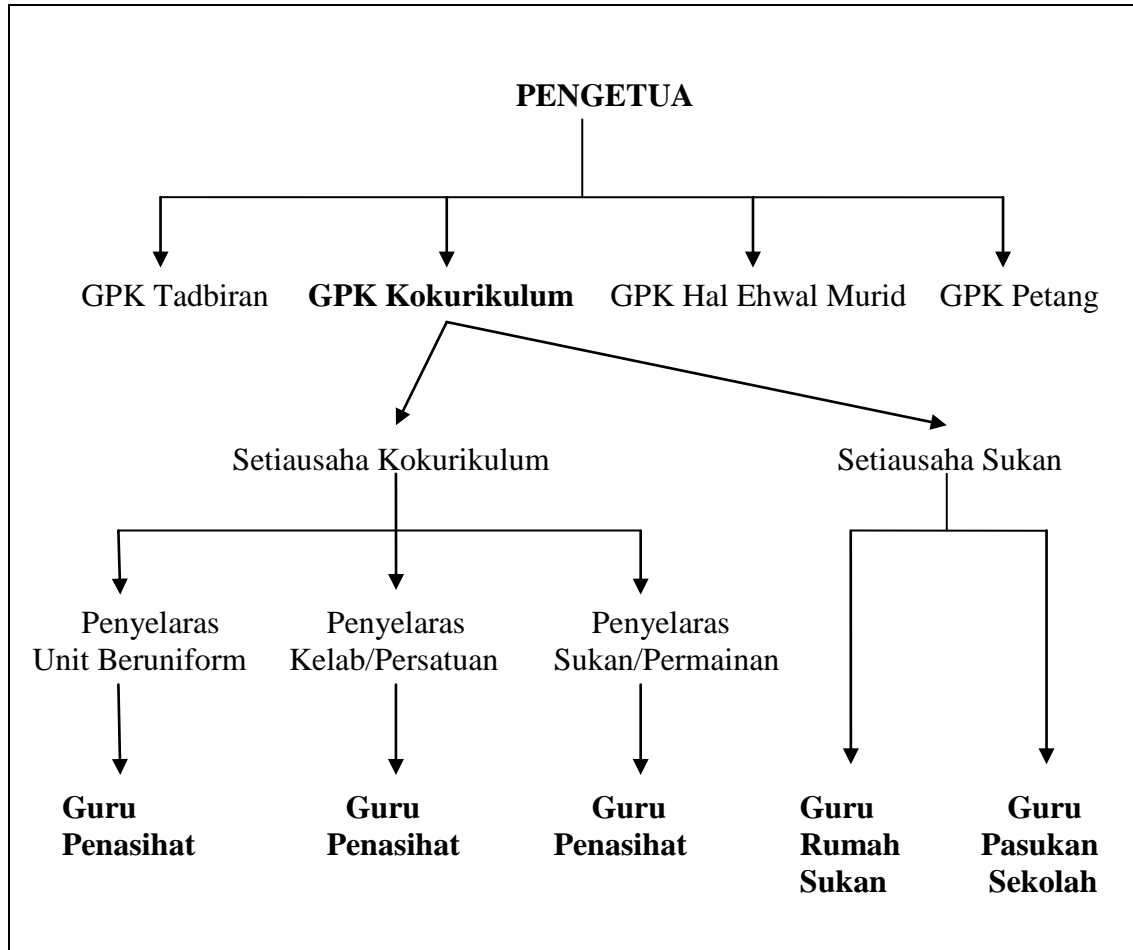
PENGETUA

GPK Tadbiran

GPK Kokurikulum

GPK Hal Ehwal Murid

GPK Petang

Setiausaha Kokurikulum

Setiausaha Sukan

Penyelaras Unit Beruniform

Penyelaras Kelab/Persatuan

Penyelaras Sukan/Permainan

Guru Penasihat

Guru Penasihat

Guru Penasihat

Guru Rumah Sukan

Guru Pasukan Sekolah